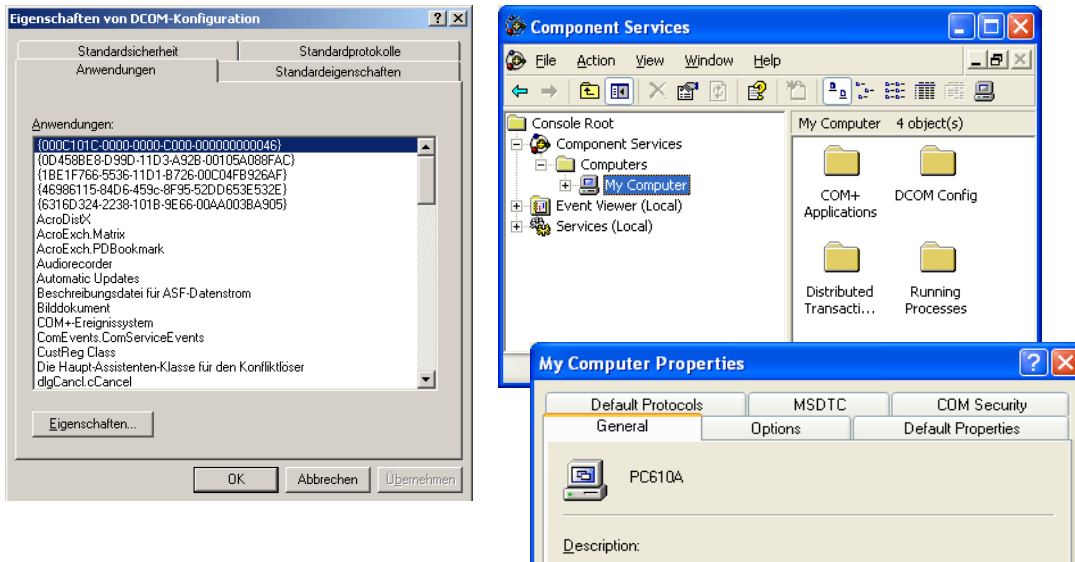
Eigenschaften von DCOM-Konfiguration

Standardsicherheit | Standardprotokolle
Anwendungen | Standardeigenschaften

Anwendungen:
{000C101C-0000-0000-C000-000000000046}
{0D458BE8-D99D-11D3-A92B-00105A088FAC}
{1BE1F766-5536-11D1-B726-00C04FB926AF}
{46986115-84D6-459c-8F95-52DD653E532E}
{6316D324-2238-101B-9E66-00AA003BA905}
AcroDistX
AcroExch.Matrix
AcroExch.PDBookmark
Audiorecorder
Automatic Updates
Beschreibungsdatei für ASF-Datenstrom
Bilddokument
COM+-Ereignissystem
ComEvents.ComServiceEvents
CustReg Class
Die Haupt-Assistenten-Klasse für den Konfliktlöser
dlgCancl.cCancel

Eigenschaften...

OK | Abbrechen | Übernehmen

Component Services

File Action View Window Help

Console Root
Component Services
Computers
My Computer
Event Viewer (Local)
Services (Local)

My Computer 4 object(s)

COM+ Applications
DCOM Config
Distributed Transacti...
Running Processes

My Computer Properties

Default Protocols | MSDTC | COM Security
General | Options | Default Properties

PC610A

Description: